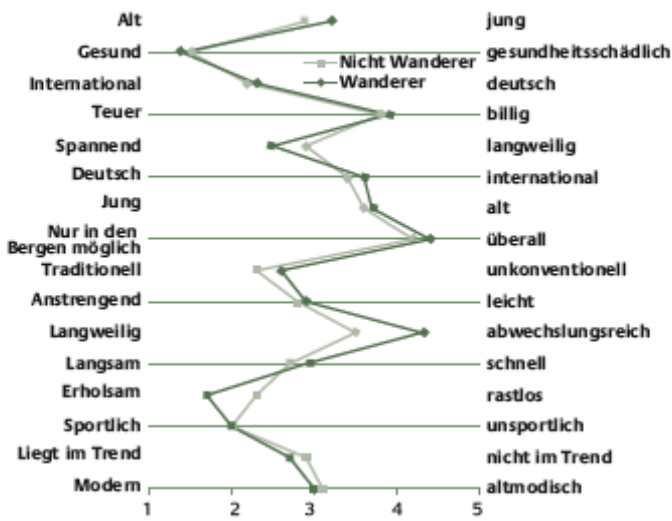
| | |
|---|---|
| Alt | jung |
| Gesund | gesundheitsschädlich |
| International | deutsch |
| Teuer | billig |
| Spannend | langweilig |
| Deutsch | international |
| Jung | alt |
| Nur in den Bergen möglich | überall |
| Traditionell | unkonventionell |
| Anstrengend | leicht |
| Langweilig | abwechslungsreich |
| Langsam | schnell |
| Erholsam | rastlos |
| Sportlich | unsportlich |
| Liegt im Trend | nicht im Trend |
| Modern | altmodisch |

Nicht Wanderer
Wanderer

1 2 3 4 5